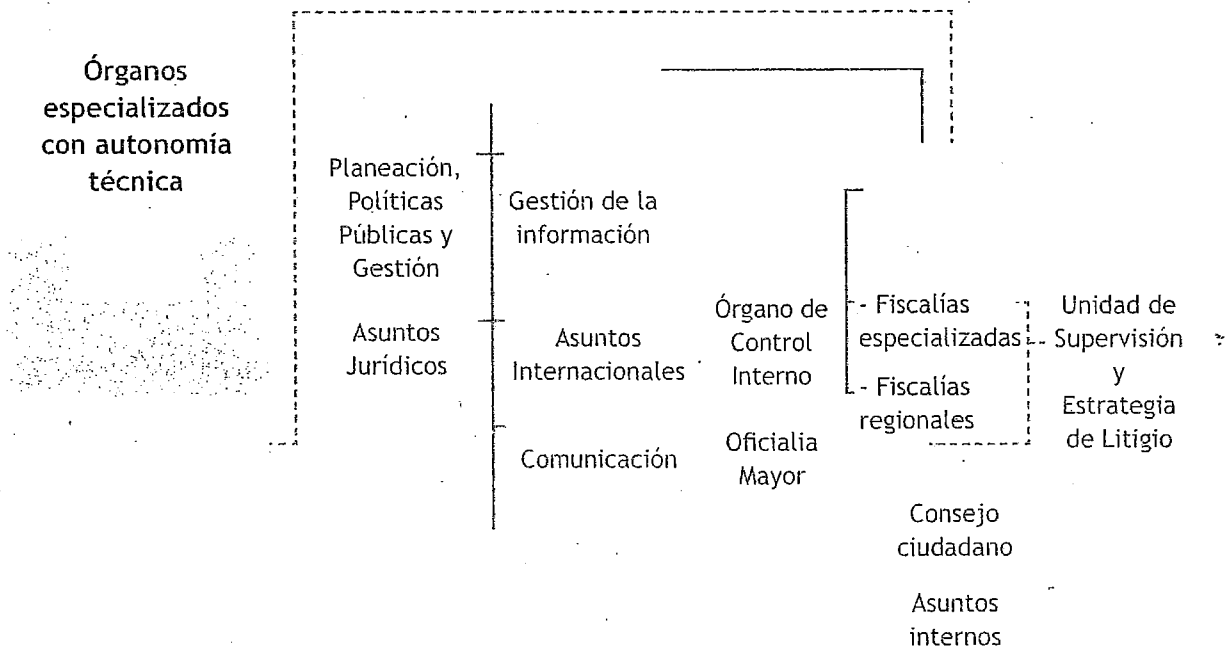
Órganos especializados con autonomía técnica

Planeación, Políticas Públicas y Gestión

Asuntos Jurídicos

Gestión de la información

Asuntos Internacionales

Comunicación

Órgano de Control Interno

Oficialia Mayor

- Fiscalías especializadas

- Fiscalías regionales

Unidad de Supervisión y Estrategia de Litigio

Consejo ciudadano

Asuntos internos